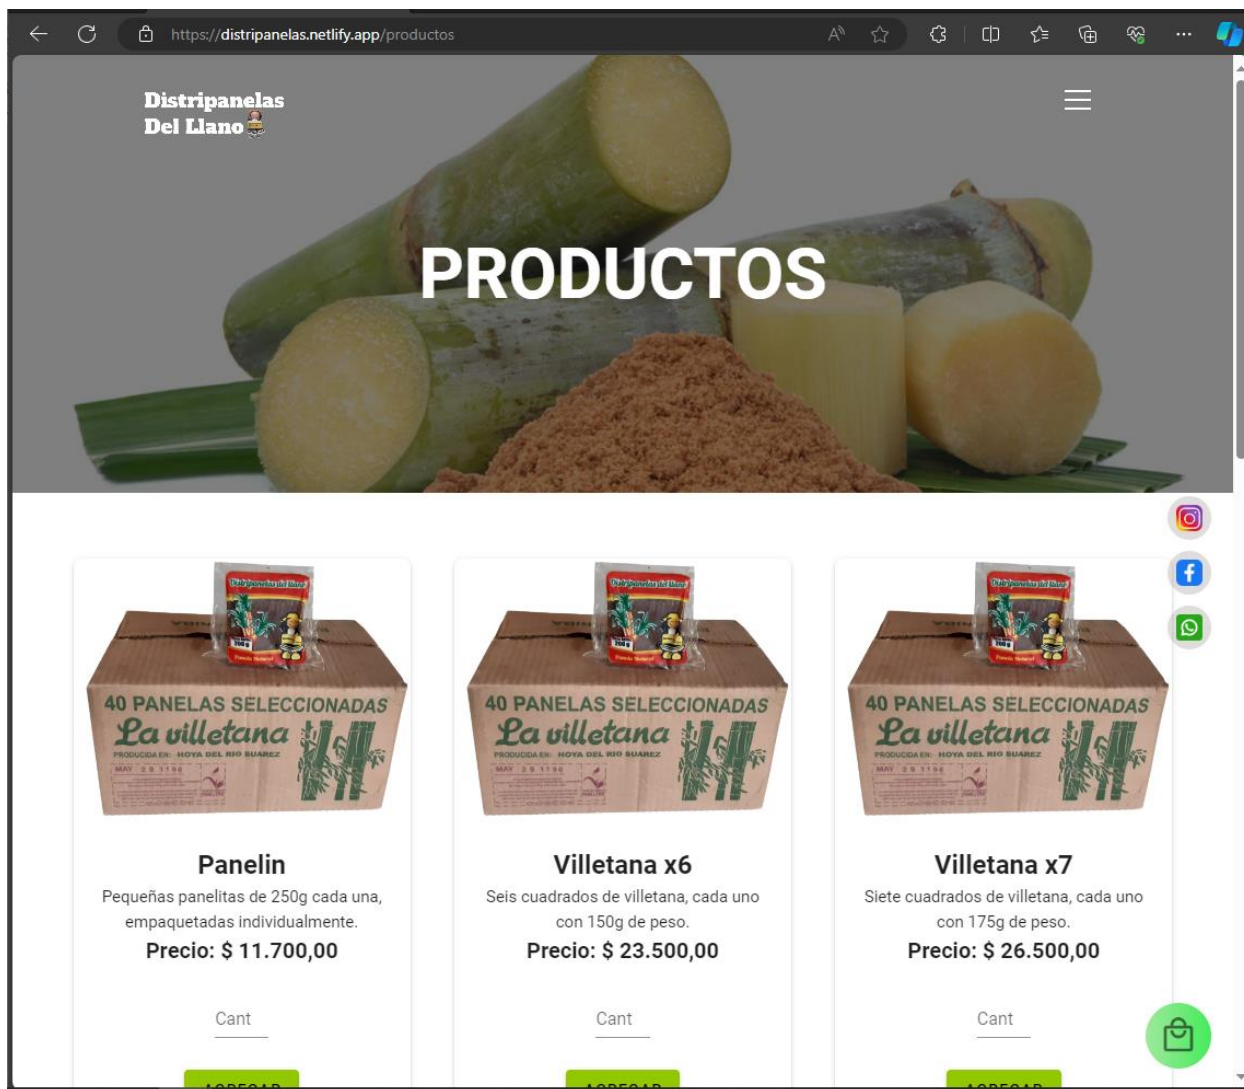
https://distripanelas.netlify.app/productos

Distripanelas
Del Llano

PRODUCTOS

Distripanelas del llano

40 PANELAS SELECCIONADAS
La villetana
PRODUCIDA EN: HOYA DEL RIO SUAREZ

Panelin
Pequeñas panelitas de 250g cada una, empaquetadas individualmente.
Precio: $ 11.700,00

Cant

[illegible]

Distripanelas del llano

40 PANELAS SELECCIONADAS
La villetana
PRODUCIDA EN: HOYA DEL RIO SUAREZ

Villetana x6
Seis cuadrados de villetana, cada uno con 150g de peso.
Precio: $ 23.500,00

Cant

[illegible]

Distripanelas del llano

40 PANELAS SELECCIONADAS
La villetana
PRODUCIDA EN: HOYA DEL RIO SUAREZ

Villetana x7
Siete cuadrados de villetana, cada uno con 175g de peso.
Precio: $ 26.500,00

Cant

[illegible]